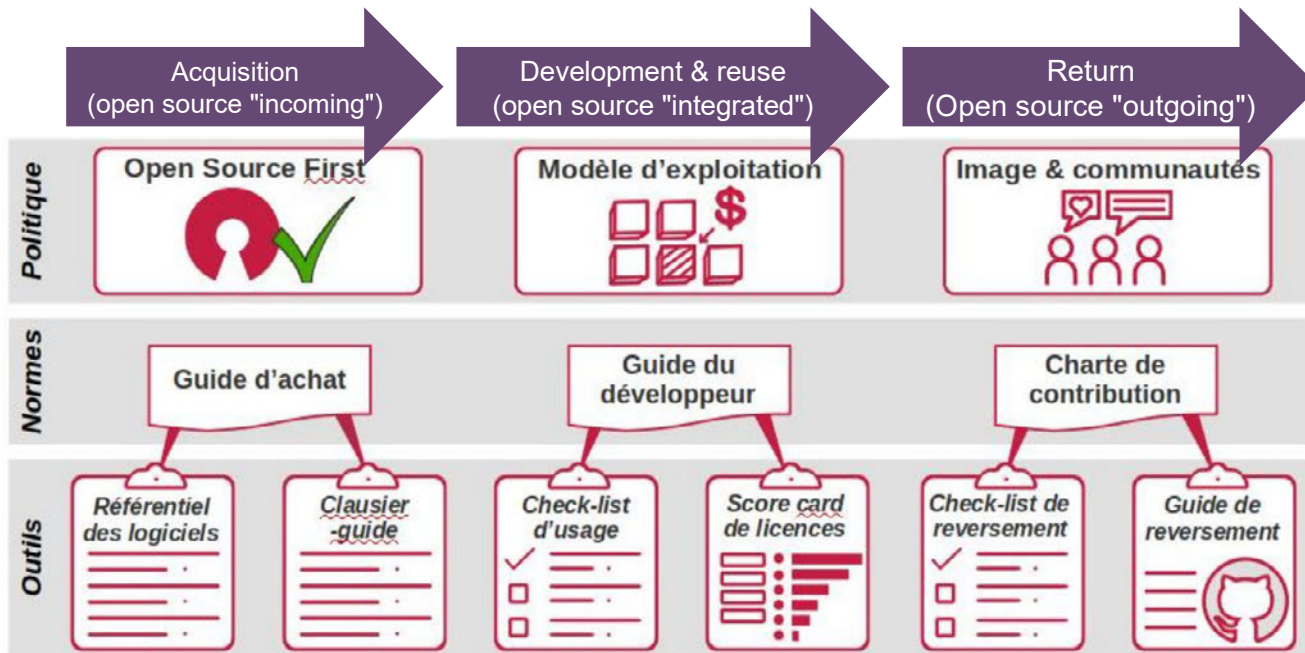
Acquisition
(open source "incoming")

Development & reuse
(open source "integrated")

Return
(Open source "outgoing")

Politique

Open Source First

Modèle d'exploitation

$

Image & communautés

Normes

Guide d'achat

Guide du développeur

Charte de contribution

Outils

Référentiel des logiciels

Clausier -guide

Check-list d'usage

Score card de licences

Check-list de reversement

Guide de reversement